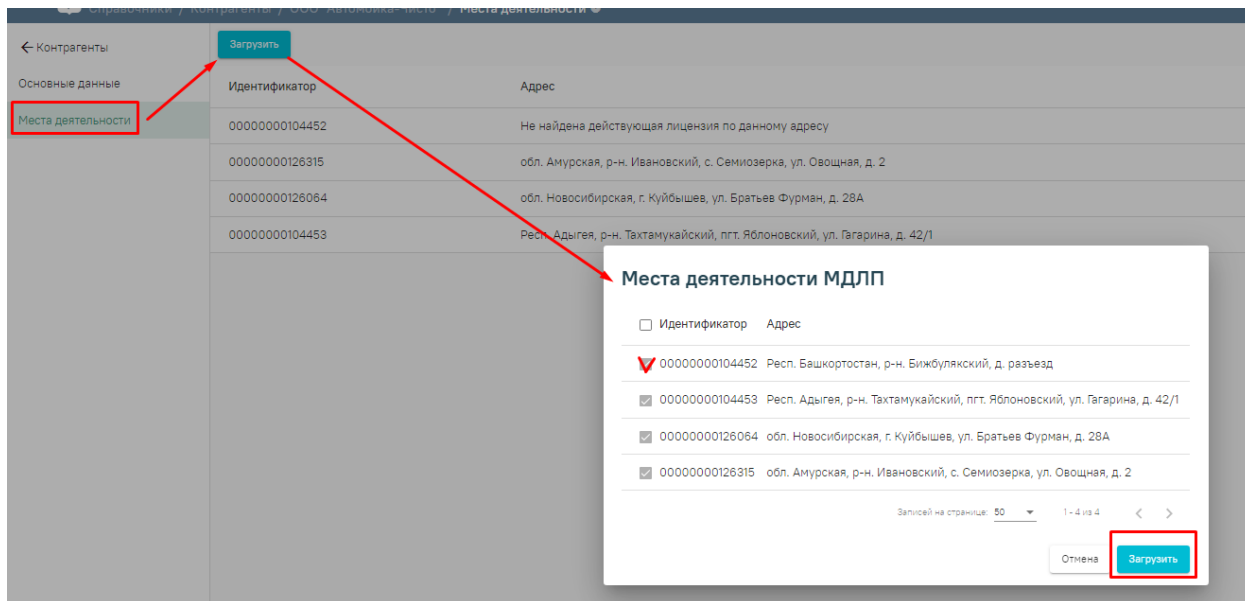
Справочники / Контрагенты / ООО "Автомойка-чисто" / Места деятельности

← Контрагенты

Основные данные

Места деятельности

Загрузить

| Идентификатор | Адрес |
|---|---|
| 00000000104452 | Не найдена действующая лицензия по данному адресу |
| 00000000126315 | обл. Амурская, р-н. Ивановский, с. Семиозерка, ул. Овощная, д. 2 |
| 00000000126064 | обл. Новосибирская, г. Куйбышев, ул. Братьев Фурман, д. 28А |
| 00000000104453 | Респ. Адыгея, р-н. Тахтамукайский, пгт. Яблоновский, ул. Гагарина, д. 42/1 |

Места деятельности МДЛП

| Идентификатор | Адрес |
|---|---|
| 00000000104452 | Респ. Башкортостан, р-н. Бижбулякский, д. разъезд |
| 00000000104453 | Респ. Адыгея, р-н. Тахтамукайский, пгт. Яблоновский, ул. Гагарина, д. 42/1 |
| 00000000126064 | обл. Новосибирская, г. Куйбышев, ул. Братьев Фурман, д. 28А |
| 00000000126315 | обл. Амурская, р-н. Ивановский, с. Семиозерка, ул. Овощная, д. 2 |

Записей на странице: 50 1 - 4 из 4

Отмена Загрузить